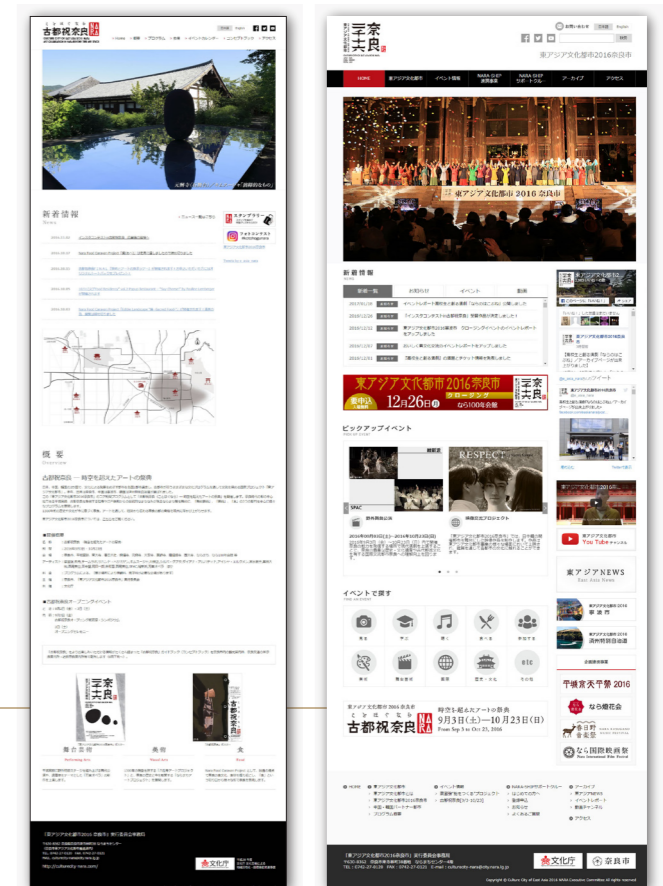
古都祝奈良

Home 概要 プログラム 会場 イベントカレンダー ニュースアーカイブ アクセス

新着情報

概要

古都祝奈良 ― 時空を超えたアートの祭典

舞台芸術 美術 食

文化庁

お問い合わせ 文字拡大 English

東アジア文化都市2016奈良市

HOME 東アジア文化都市 イベント情報 NARA SHIP 実行委員会 NARA SHIP レポート・ブログ アーカイブ アクセス

東アジア文化都市 2016 奈良市

新着情報

新着一覧 お知らせ イベント 動画

東アジア文化都市 2016 奈良市 クロージング 12月26日(月) なら100年会館

ピックアップイベント

イベントで探す

東アジア文化都市 2016 奈良市 古都祝奈良 時空を超えたアートの祭典 9月3日(土)—10月23日(日) From Sep 3 to Oct 23, 2016

東アジア文化都市 YouTube チャンネル

東アジアNEWS

文化庁 奈良市